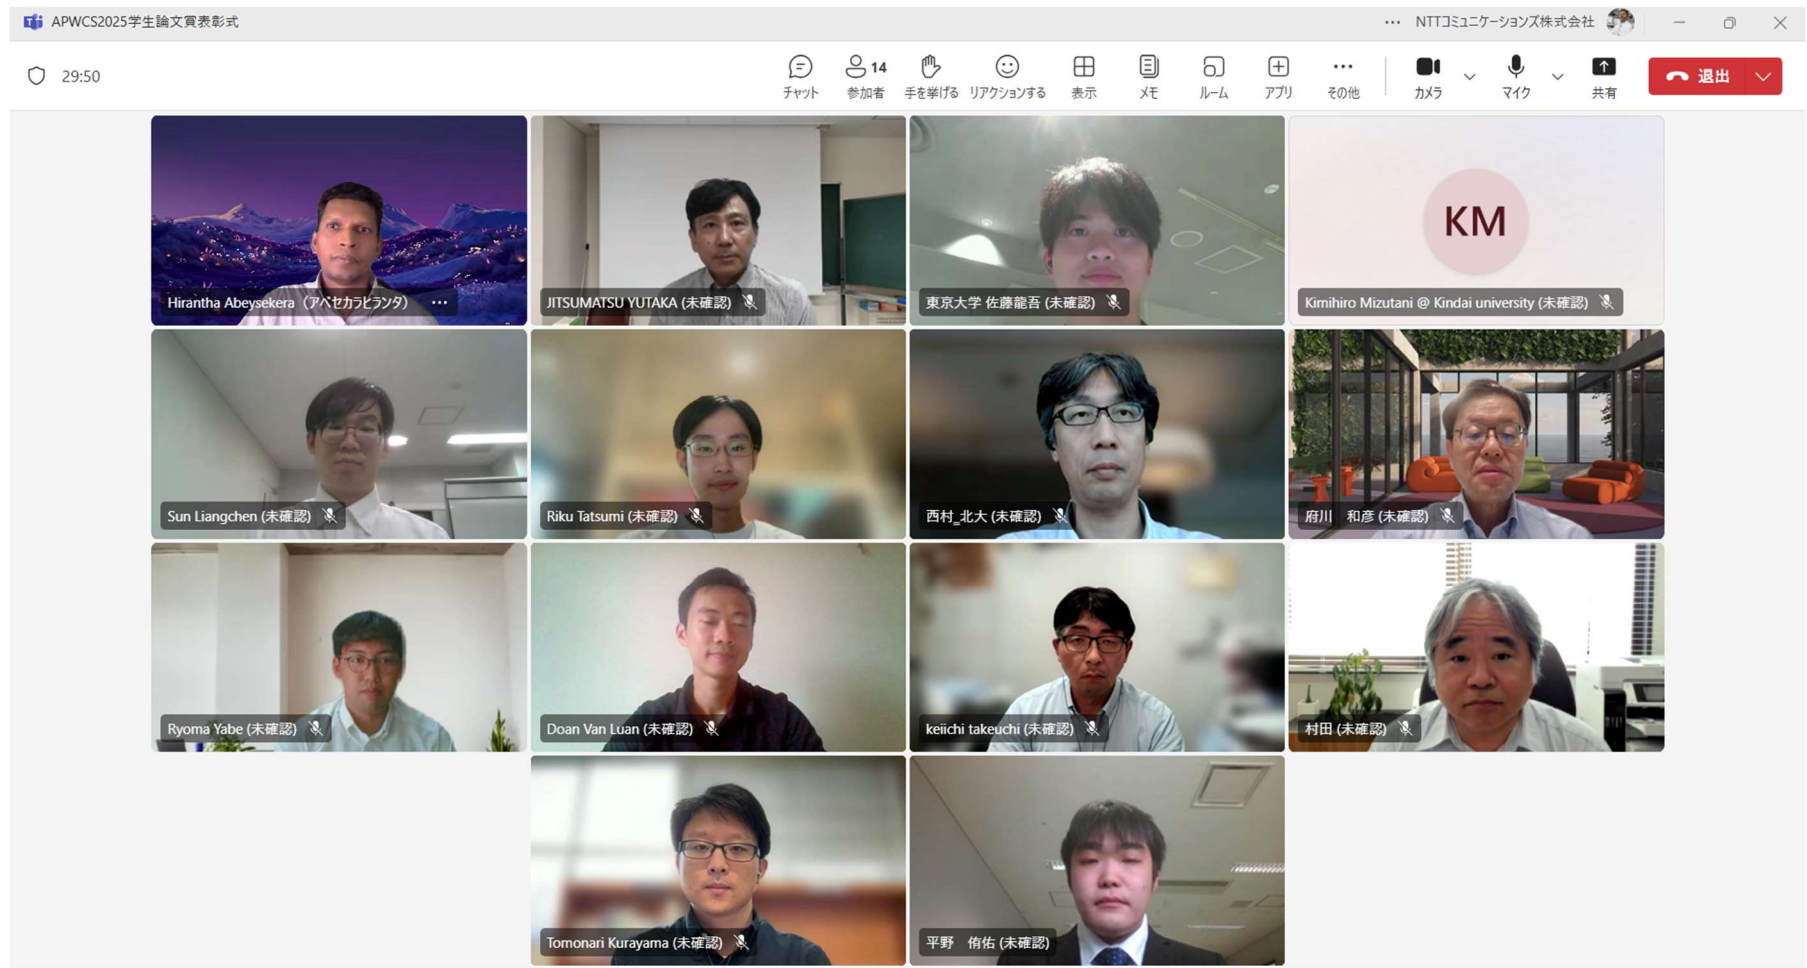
APWCS2025学生論文賞表彰式

··· NTTコミュニケーションズ株式会社

29:50

チャット
14 参加者
手を挙げる
リアクションする
表示
メモ
ルーム
アプリ
··· その他
カメラ
マイク
共有
退出

Hirantha Abeysekera（アベセカラヒランタ） ···

JITSUMATSU YUTAKA (未確認)

東京大学 佐藤龍吾 (未確認)

KM

Kimihiro Mizutani @ Kindai university (未確認)

Sun Liangchen (未確認)

Riku Tatsumi (未確認)

西村_北大 (未確認)

府川　和彦 (未確認)

Ryoma Yabe (未確認)

Doan Van Luan (未確認)

keiichi takeuchi (未確認)

村田 (未確認)

Tomonari Kurayama (未確認)

平野　侑佑 (未確認)